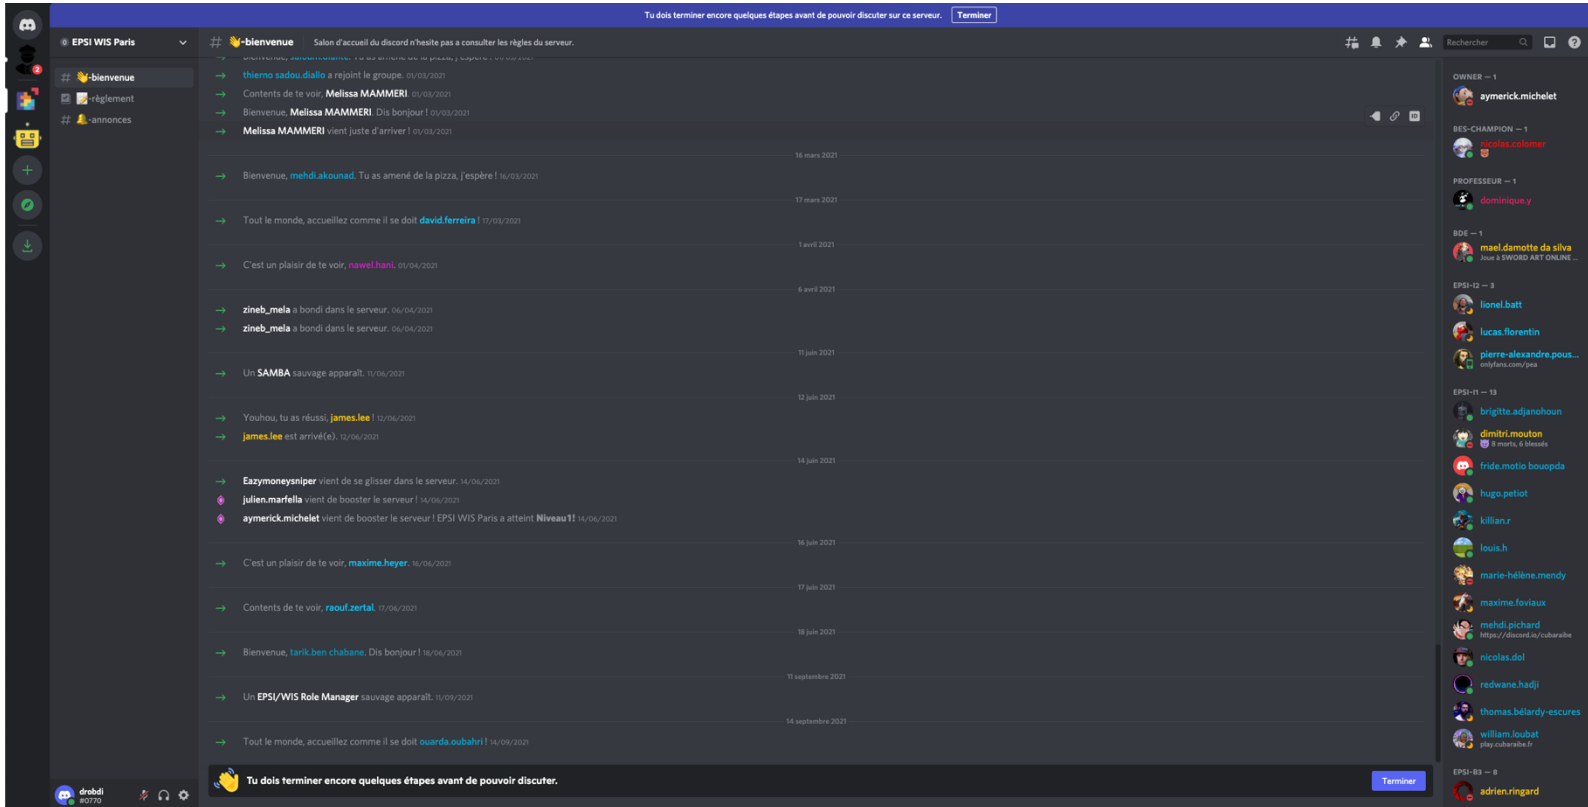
Tu dois terminer encore quelques étapes avant de pouvoir discuter sur ce serveur. Terminer

EPSI WIS Paris

# 👋-bienvenue
# 📝-règlement
# 🔔-annonces

drobdi
#0770

# 👋-bienvenue Salon d'accueil du discord n'hesite pas a consulter les règles du serveur.

Rechercher

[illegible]

→ thierno.sadou.diallo a rejoint le groupe. 01/03/2021
→ Contents de te voir, Melissa MAMMERI. 01/03/2021
→ Bienvenue, Melissa MAMMERI. Dis bonjour ! 01/03/2021
→ Melissa MAMMERI vient juste d'arriver ! 01/03/2021

16 mars 2021
→ Bienvenue, mehdi.akounad. Tu as amené de la pizza, j'espère ! 16/03/2021

17 mars 2021
→ Tout le monde, accueillez comme il se doit david.ferreira ! 17/03/2021

1 avril 2021
→ C'est un plaisir de te voir, nawel.hani. 01/04/2021

6 avril 2021
→ zineb_mela a bondi dans le serveur. 06/04/2021
→ zineb_mela a bondi dans le serveur. 06/04/2021

11 juin 2021
→ Un SAMBA sauvage apparaît. 11/06/2021

12 juin 2021
→ Youhou, tu as réussi, james.lee ! 12/06/2021
→ james.lee est arrivé(e). 12/06/2021

14 juin 2021
→ Eazymoneysniper vient de se glisser dans le serveur. 14/06/2021
julien.marfella vient de booster le serveur ! 14/06/2021
aymerick.michelet vient de booster le serveur ! EPSI WIS Paris a atteint Niveau 1 ! 14/06/2021

16 juin 2021
→ C'est un plaisir de te voir, maxime.heyer. 16/06/2021

17 juin 2021
→ Contents de te voir, raouf.zertal. 17/06/2021

18 juin 2021
→ Bienvenue, tarik.ben chabane. Dis bonjour ! 18/06/2021

11 septembre 2021
→ Un EPSI/WIS Role Manager sauvage apparaît. 11/09/2021

14 septembre 2021
→ Tout le monde, accueillez comme il se doit ouarda.oubahri ! 14/09/2021

Tu dois terminer encore quelques étapes avant de pouvoir discuter. Terminer

OWNER — 1
aymerick.michelet
BES-CHAMPION — 1
nicolas.colomer
PROFESSEUR — 1
dominique.y
BDE — 1
mael.damotte da silva
Joue à SWORD ART ONLINE ...
EPSI-I2 — 3
lionel.batt
lucas.florentin
pierre-alexandre.pous...
onlyfans.com/pea
EPSI-I1 — 13
brigitte.adjanohoun
dimitri.mouton
8 morts, 6 blessés
fride.motio bouopda
hugo.petiot
killian.r
louis.h
marie-hélène.mendy
maxime.foviaux
mehdi.pichard
https://discord.io/cubaraibe
nicolas.dol
redwane.hadji
thomas.bélardy-escures
william.loubat
play.cubaraibe.fr
EPSI-B3 — 8
adrien.ringard